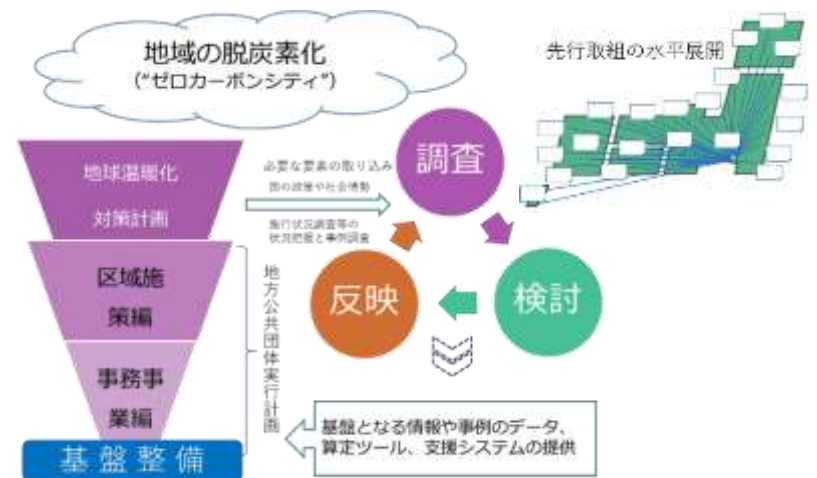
地域の脱炭素化
("ゼロカーボンシティ")

先行取組の水平展開

地球温暖化対策計画

区域施策編

事務事業編

基盤整備

地方公共団体実行計画

必要な要素の取り込み
国の政策や社会情勢
先行状況調査等の状況把握と事例調査

調査

検討

反映

基盤となる情報や事例のデータ、算定ツール、支援システムの提供